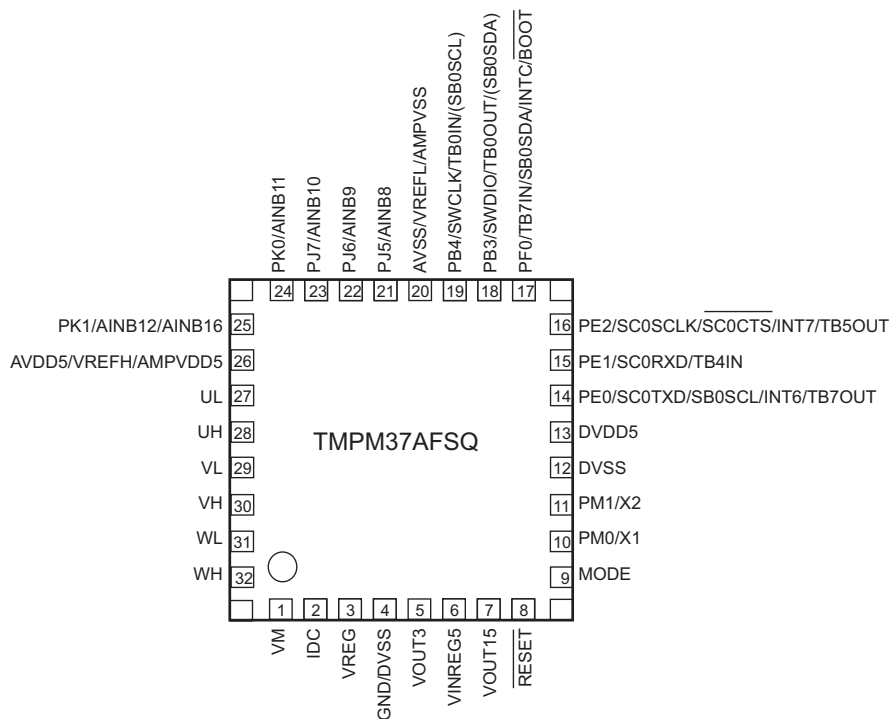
PK0/AINB11
24
PJ7/AINB10
23
PJ6/AINB9
22
PJ5/AINB8
21
AVSS/VREFL/AMPVSS
20
PB4/SWCLK/TB0IN/(SB0SCL)
19
PB3/SWDIO/TB0OUT/(SB0SDA)
18
PF0/TB7IN/SB0SDA/INTC/$\overline{BOOT}$
17

PK1/AINB12/AINB16 25
AVDD5/VREFH/AMPVDD5 26
UL 27
UH 28
VL 29
VH 30
WL 31
WH 32

16 PE2/SC0SCLK/$\overline{SC0CTS}$/INT7/TB5OUT
15 PE1/SC0RXD/TB4IN
14 PE0/SC0TXD/SB0SCL/INT6/TB7OUT
13 DVDD5
12 DVSS
11 PM1/X2
10 PM0/X1
9 MODE

TMPM37AFSQ

1
VM
2
IDC
3
VREG
4
GND/DVSS
5
VOUT3
6
VINREG5
7
VOUT15
8
$\overline{RESET}$